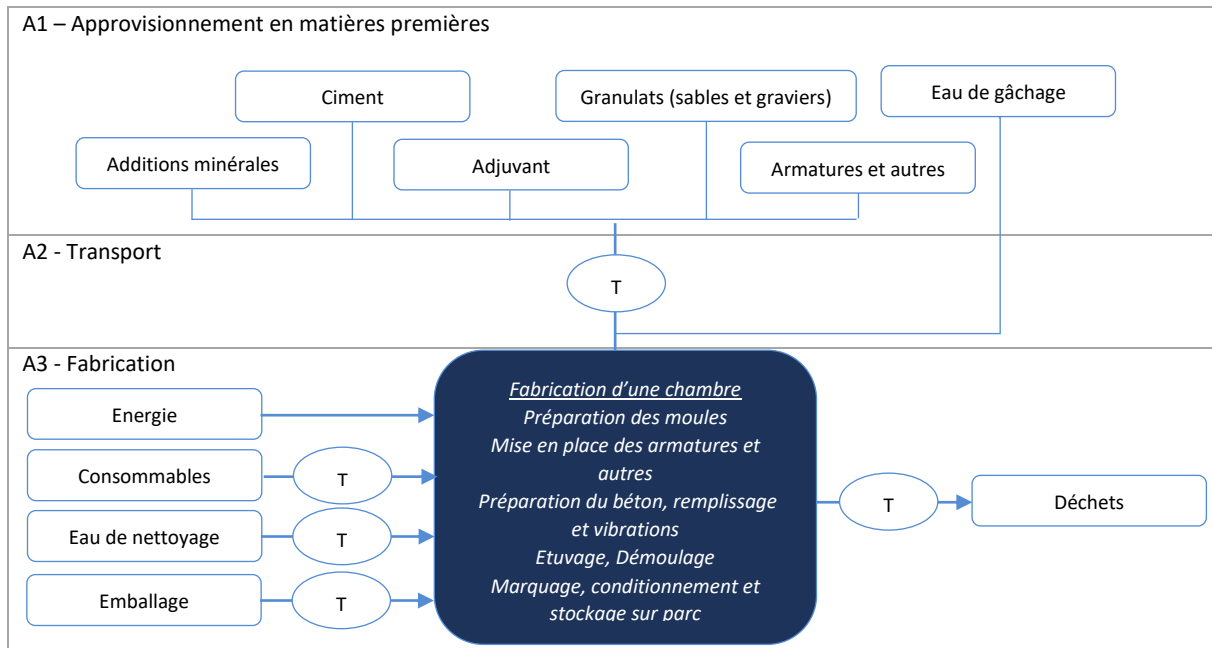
A1 – Approvisionnement en matières premières

Ciment

Granulats (sables et graviers)

Eau de gâchage

Additions minérales

Adjuvant

Armatures et autres

A2 - Transport

T

A3 - Fabrication

Energie

Consommables

T

Eau de nettoyage

T

Emballage

T

Fabrication d'une chambre
Préparation des moules
Mise en place des armatures et autres
Préparation du béton, remplissage et vibrations
Etuvage, Démoulage
Marquage, conditionnement et stockage sur parc

T

Déchets